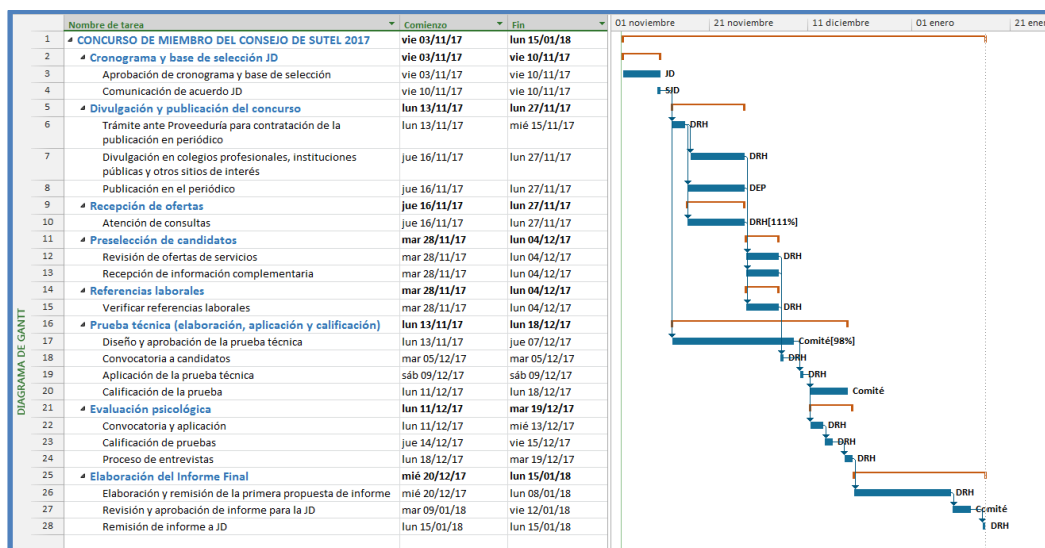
DIAGRAMA DE GANTT

| | Nombre de tarea | Comienzo | Fin |
|---|---|---|---|
| 1 | ◢ CONCURSO DE MIEMBRO DEL CONSEJO DE SUTEL 2017 | vie 03/11/17 | lun 15/01/18 |
| 2 | ◢ Cronograma y base de selección JD | vie 03/11/17 | vie 10/11/17 |
| 3 | Aprobación de cronograma y base de selección | vie 03/11/17 | vie 10/11/17 |
| 4 | Comunicación de acuerdo JD | vie 10/11/17 | vie 10/11/17 |
| 5 | ◢ Divulgación y publicación del concurso | lun 13/11/17 | lun 27/11/17 |
| 6 | Trámite ante Proveeduría para contratación de la publicación en periódico | lun 13/11/17 | mié 15/11/17 |
| 7 | Divulgación en colegios profesionales, instituciones públicas y otros sitios de interés | jue 16/11/17 | lun 27/11/17 |
| 8 | Publicación en el periódico | jue 16/11/17 | lun 27/11/17 |
| 9 | ◢ Recepción de ofertas | jue 16/11/17 | lun 27/11/17 |
| 10 | Atención de consultas | jue 16/11/17 | lun 27/11/17 |
| 11 | ◢ Preselección de candidatos | mar 28/11/17 | lun 04/12/17 |
| 12 | Revisión de ofertas de servicios | mar 28/11/17 | lun 04/12/17 |
| 13 | Recepción de información complementaria | mar 28/11/17 | lun 04/12/17 |
| 14 | ◢ Referencias laborales | mar 28/11/17 | lun 04/12/17 |
| 15 | Verificar referencias laborales | mar 28/11/17 | lun 04/12/17 |
| 16 | ◢ Prueba técnica (elaboración, aplicación y calificación) | lun 13/11/17 | lun 18/12/17 |
| 17 | Diseño y aprobación de la prueba técnica | lun 13/11/17 | jue 07/12/17 |
| 18 | Convocatoria a candidatos | mar 05/12/17 | mar 05/12/17 |
| 19 | Aplicación de la prueba técnica | sáb 09/12/17 | sáb 09/12/17 |
| 20 | Calificación de la prueba | lun 11/12/17 | lun 18/12/17 |
| 21 | ◢ Evaluación psicológica | lun 11/12/17 | mar 19/12/17 |
| 22 | Convocatoria y aplicación | lun 11/12/17 | mié 13/12/17 |
| 23 | Calificación de pruebas | jue 14/12/17 | vie 15/12/17 |
| 24 | Proceso de entrevistas | lun 18/12/17 | mar 19/12/17 |
| 25 | ◢ Elaboración del Informe Final | mié 20/12/17 | lun 15/01/18 |
| 26 | Elaboración y remisión de la primera propuesta de informe | mié 20/12/17 | lun 08/01/18 |
| 27 | Revisión y aprobación de informe para la JD | mar 09/01/18 | vie 12/01/18 |
| 28 | Remisión de informe a JD | lun 15/01/18 | lun 15/01/18 |

01 noviembre | 21 noviembre | 11 diciembre | 01 enero | 21 ener

JD
SJD
DRH
DRH
DEP
DRH[111%]
DRH
DRH
Comité[98%]
DRH
DRH
Comité
DRH
DRH
DRH
DRH
Comité
DRH